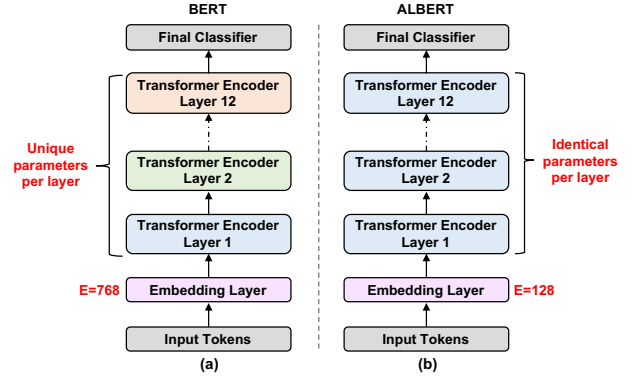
BERT

Final Classifier

Transformer Encoder Layer 12

Transformer Encoder Layer 2

Transformer Encoder Layer 1

Unique parameters per layer

E=768

Embedding Layer

Input Tokens

(a)

ALBERT

Final Classifier

Transformer Encoder Layer 12

Transformer Encoder Layer 2

Transformer Encoder Layer 1

Identical parameters per layer

Embedding Layer

E=128

Input Tokens

(b)